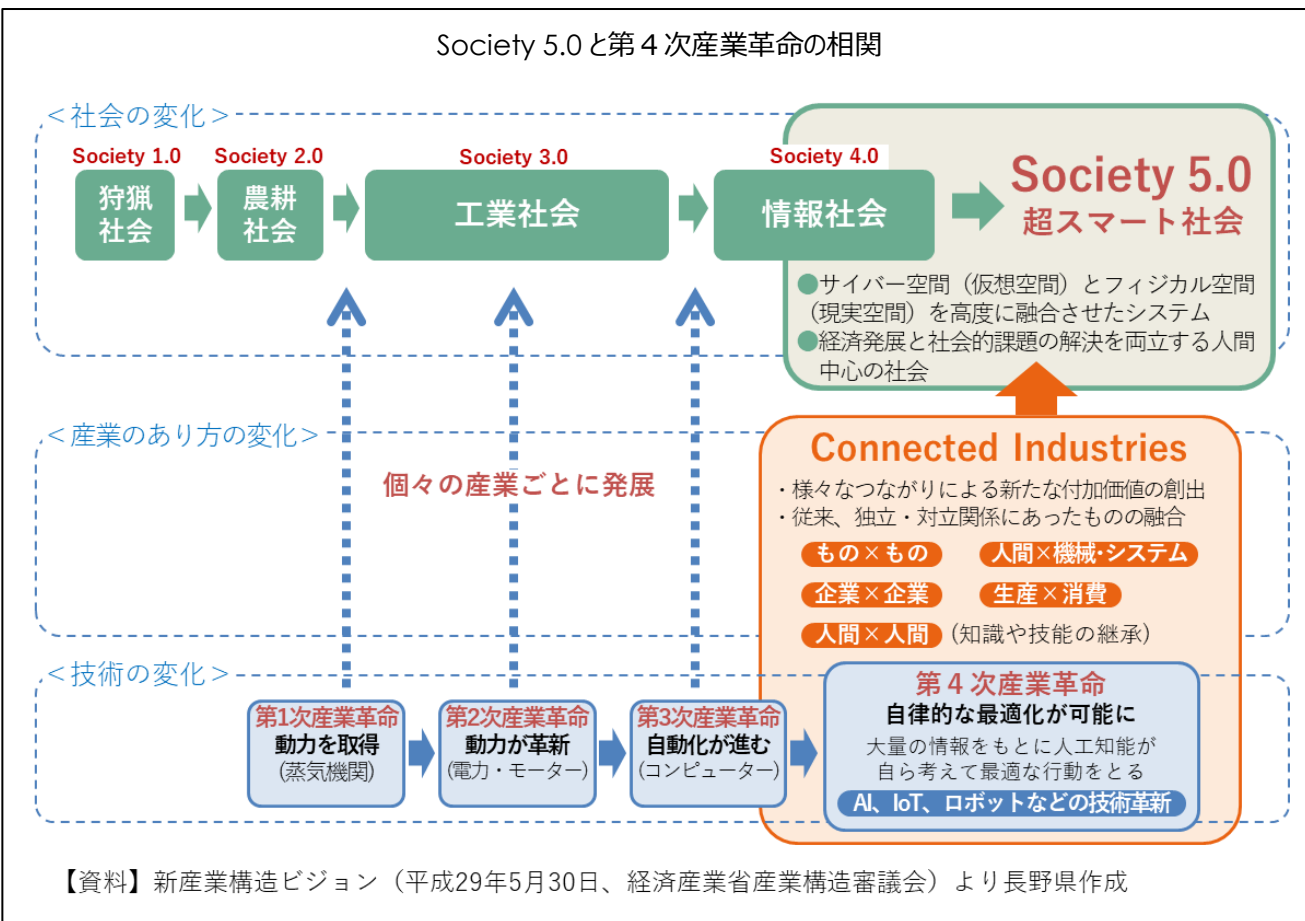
Society 5.0と第４次産業革命の相関

＜社会の変化＞

Society 1.0
狩猟社会

Society 2.0
農耕社会

Society 3.0
工業社会

Society 4.0
情報社会

Society 5.0
超スマート社会

●サイバー空間（仮想空間）とフィジカル空間（現実空間）を高度に融合させたシステム
●経済発展と社会的課題の解決を両立する人間中心の社会

＜産業のあり方の変化＞

個々の産業ごとに発展

Connected Industries
・様々なつながりによる新たな付加価値の創出
・従来、独立・対立関係にあったものの融合

もの×もの　人間×機械･システム
企業×企業　生産×消費
人間×人間（知識や技能の継承）

＜技術の変化＞

第1次産業革命
動力を取得
(蒸気機関)

第2次産業革命
動力が革新
(電力・モーター)

第3次産業革命
自動化が進む
(コンピューター)

第４次産業革命
自律的な最適化が可能に
大量の情報をもとに人工知能が自ら考えて最適な行動をとる
AI、IoT、ロボットなどの技術革新

【資料】新産業構造ビジョン（平成29年5月30日、経済産業省産業構造審議会）より長野県作成